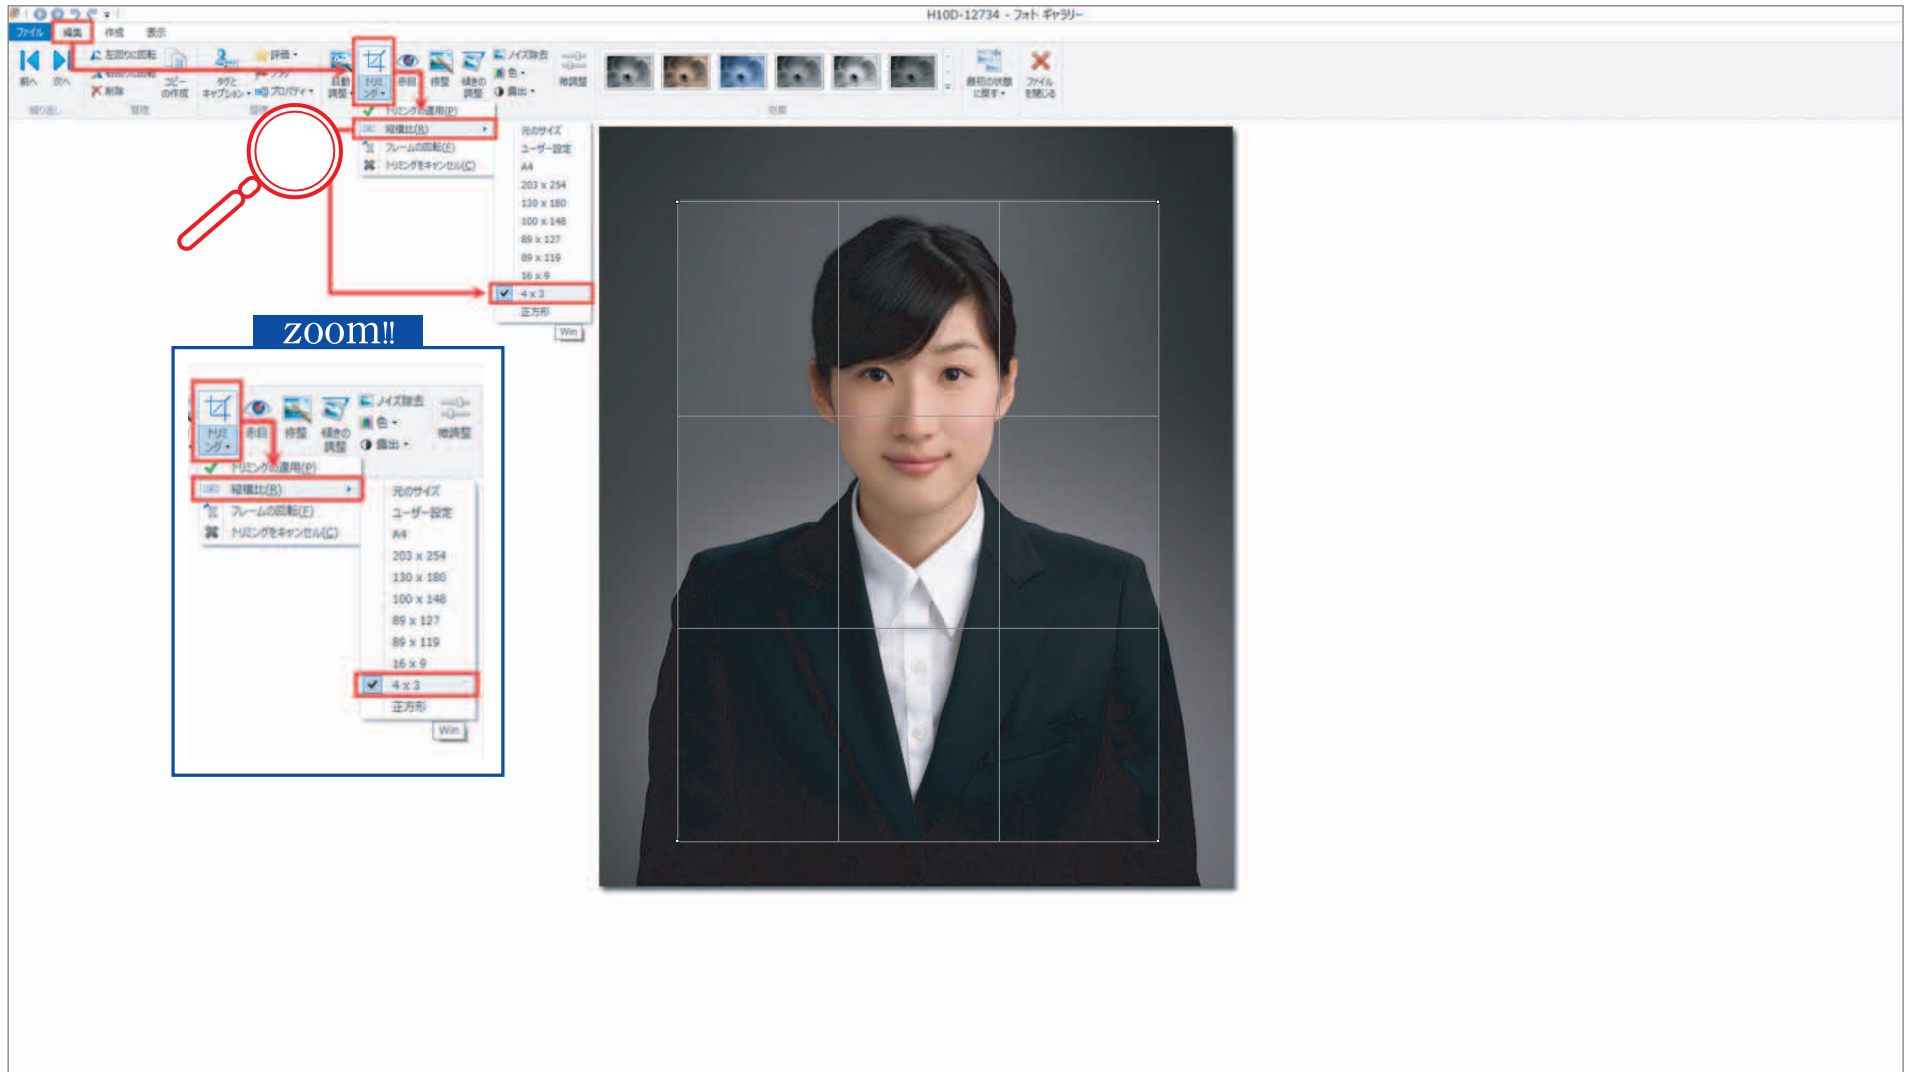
H10D-12734 - フォト ギャラリー

ファイル 編集 作成 表示

前へ 次へ
左回りに回転
右回りに回転
削除
コピーの作成
タグとキャプション
評価
フラグ
プロパティ
自動調整
トリミング
赤目
修整
傾きの調整
ノイズ除去
色
露出
微調整
最初の状態に戻す
ファイルを閉じる
管理
整理
調整
効果

トリミングの適用(P)
縦横比(R)
フレームの回転(F)
トリミングをキャンセル(C)

元のサイズ
ユーザー設定
A4
203 x 254
130 x 180
100 x 148
89 x 127
89 x 119
16 x 9
4 x 3
正方形
Win

zoom!!

トリミング
赤目
修整
傾きの調整
ノイズ除去
色
露出
微調整
トリミングの適用(P)
縦横比(R)
フレームの回転(F)
トリミングをキャンセル(C)
元のサイズ
ユーザー設定
A4
203 x 254
130 x 180
100 x 148
89 x 127
89 x 119
16 x 9
4 x 3
正方形
Win